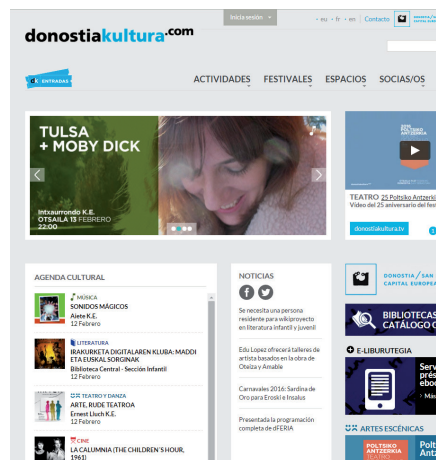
donostiakultura.com

Inicia sesión · eu · fr · en | Contacto

ENTRADAS

ACTIVIDADES FESTIVALES ESPACIOS SOCIAS/OS

TULSA + MOBY DICK

Intxaurrondo K.E.
OTSAILA 13 FEBRERO
22:00

TEATRO 25 Poltsiko Antzerki
Vídeo del 25 aniversario del fes

donostiakultura.tv

AGENDA CULTURAL

MÚSICA
SONIDOS MÁGICOS
Aiete K.E.
12 Febrero

LITERATURA
IRAKURKETA DIGITALAREN KLUBA: MADDI ETA EUSKAL SORGINAK
Biblioteca Central - Sección Infantil
12 Febrero

TEATRO Y DANZA
ARTE, RUDE TEATROA
Ernest Lluch K.E.
12 Febrero

CINE
LA CALUMNIA (THE CHILDREN'S HOUR, 1961)

NOTICIAS

Se necesita una persona residente para wikiproyecto en literatura infantil y juvenil

Edu Lopez ofrecerá talleres de artista basados en la obra de Oteiza y Amable

Carnavales 2016: Sardina de Oro para Eroski e Insalus

Presentada la programación completa de dFERIA

DONOSTIA / SAN CAPITAL EUROPEA

BIBLIOTECAS CATÁLOGO C

E-LIBURUTEGIA

ARTES ESCÉNICAS

POLTSIKO ANTZERKIA